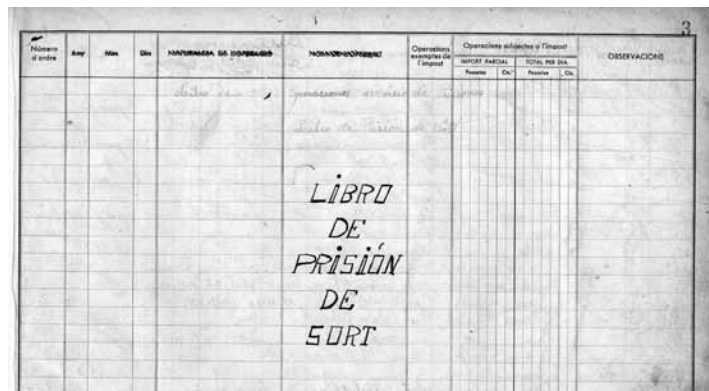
3

| Número d'ordre | Any | Mes | Dia | NATURALESA DE L'OPERACIÓ | NOM DEL SUBJECTE | Operacions exemptes de l'impost | Operacions subjectes a l'impost IMPORT PARCIAL Pessetes | Cts. | TOTAL PER DIA Pessetes | Cts. | OBSERVACIONS |
|---|---|---|---|---|---|---|---|---|---|---|---|
| | | | | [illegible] | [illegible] | | | | | | |
| | | | | | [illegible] | | | | | | |

LIBRO DE PRISIÓN DE SORT